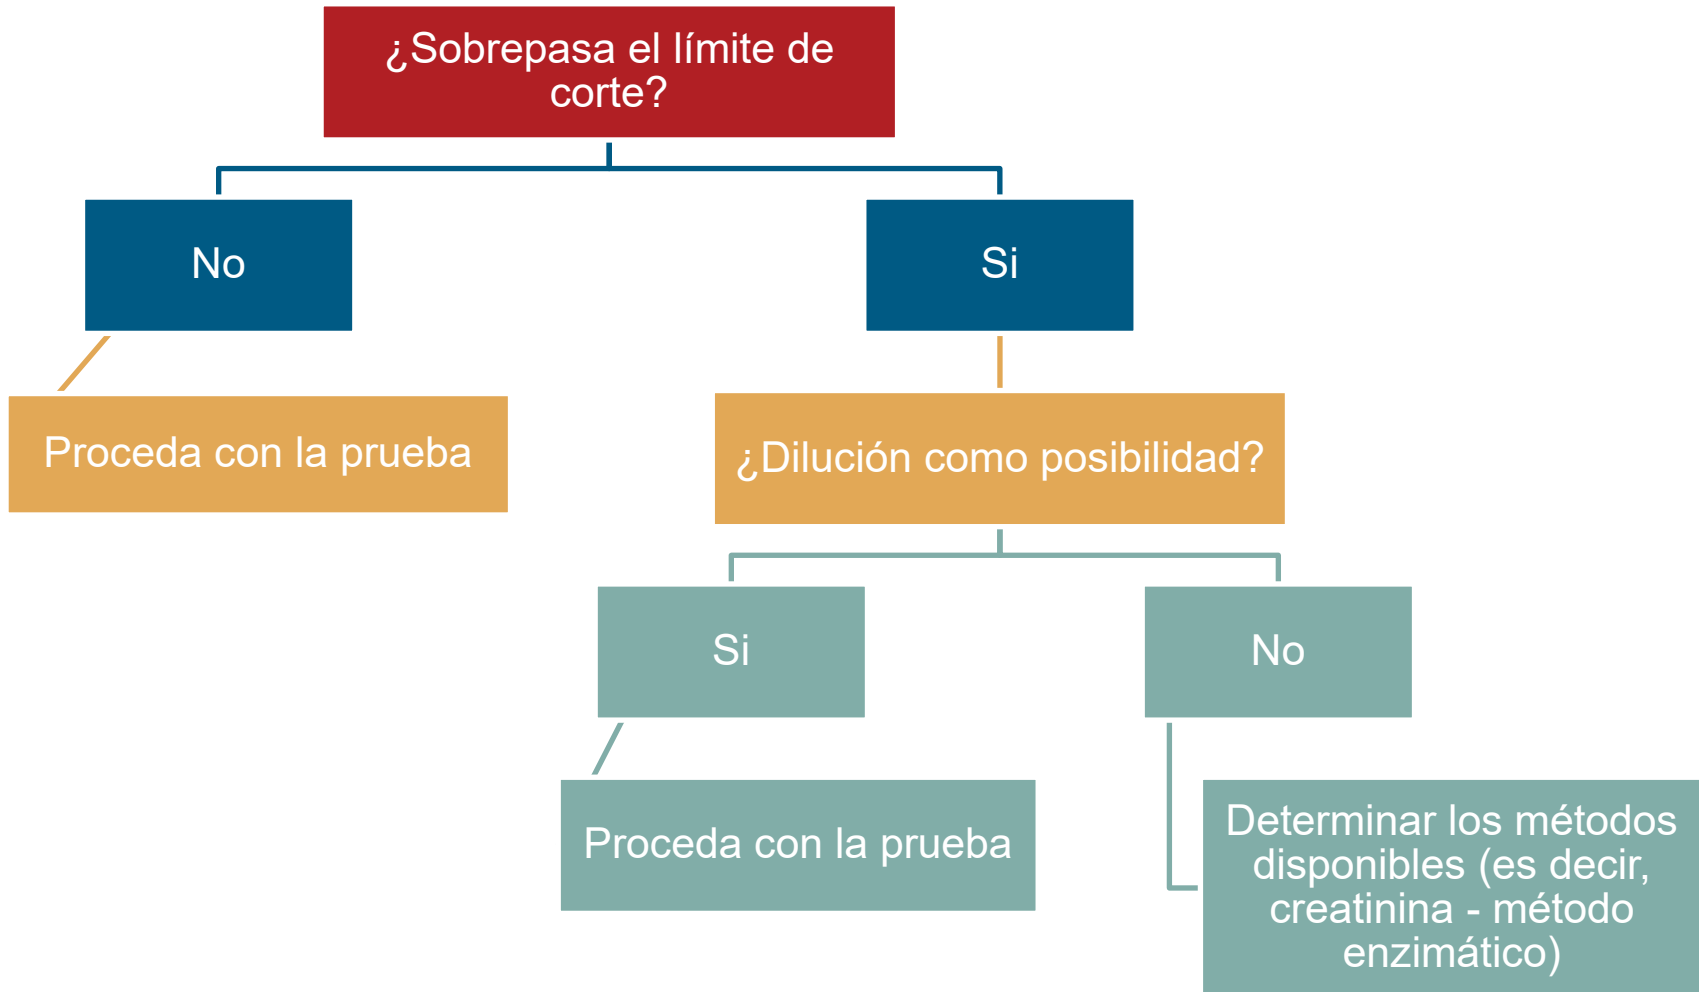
¿Sobrepasa el límite de corte?

No

Si

Proceda con la prueba

¿Dilución como posibilidad?

Si

No

Proceda con la prueba

Determinar los métodos disponibles (es decir, creatinina - método enzimático)